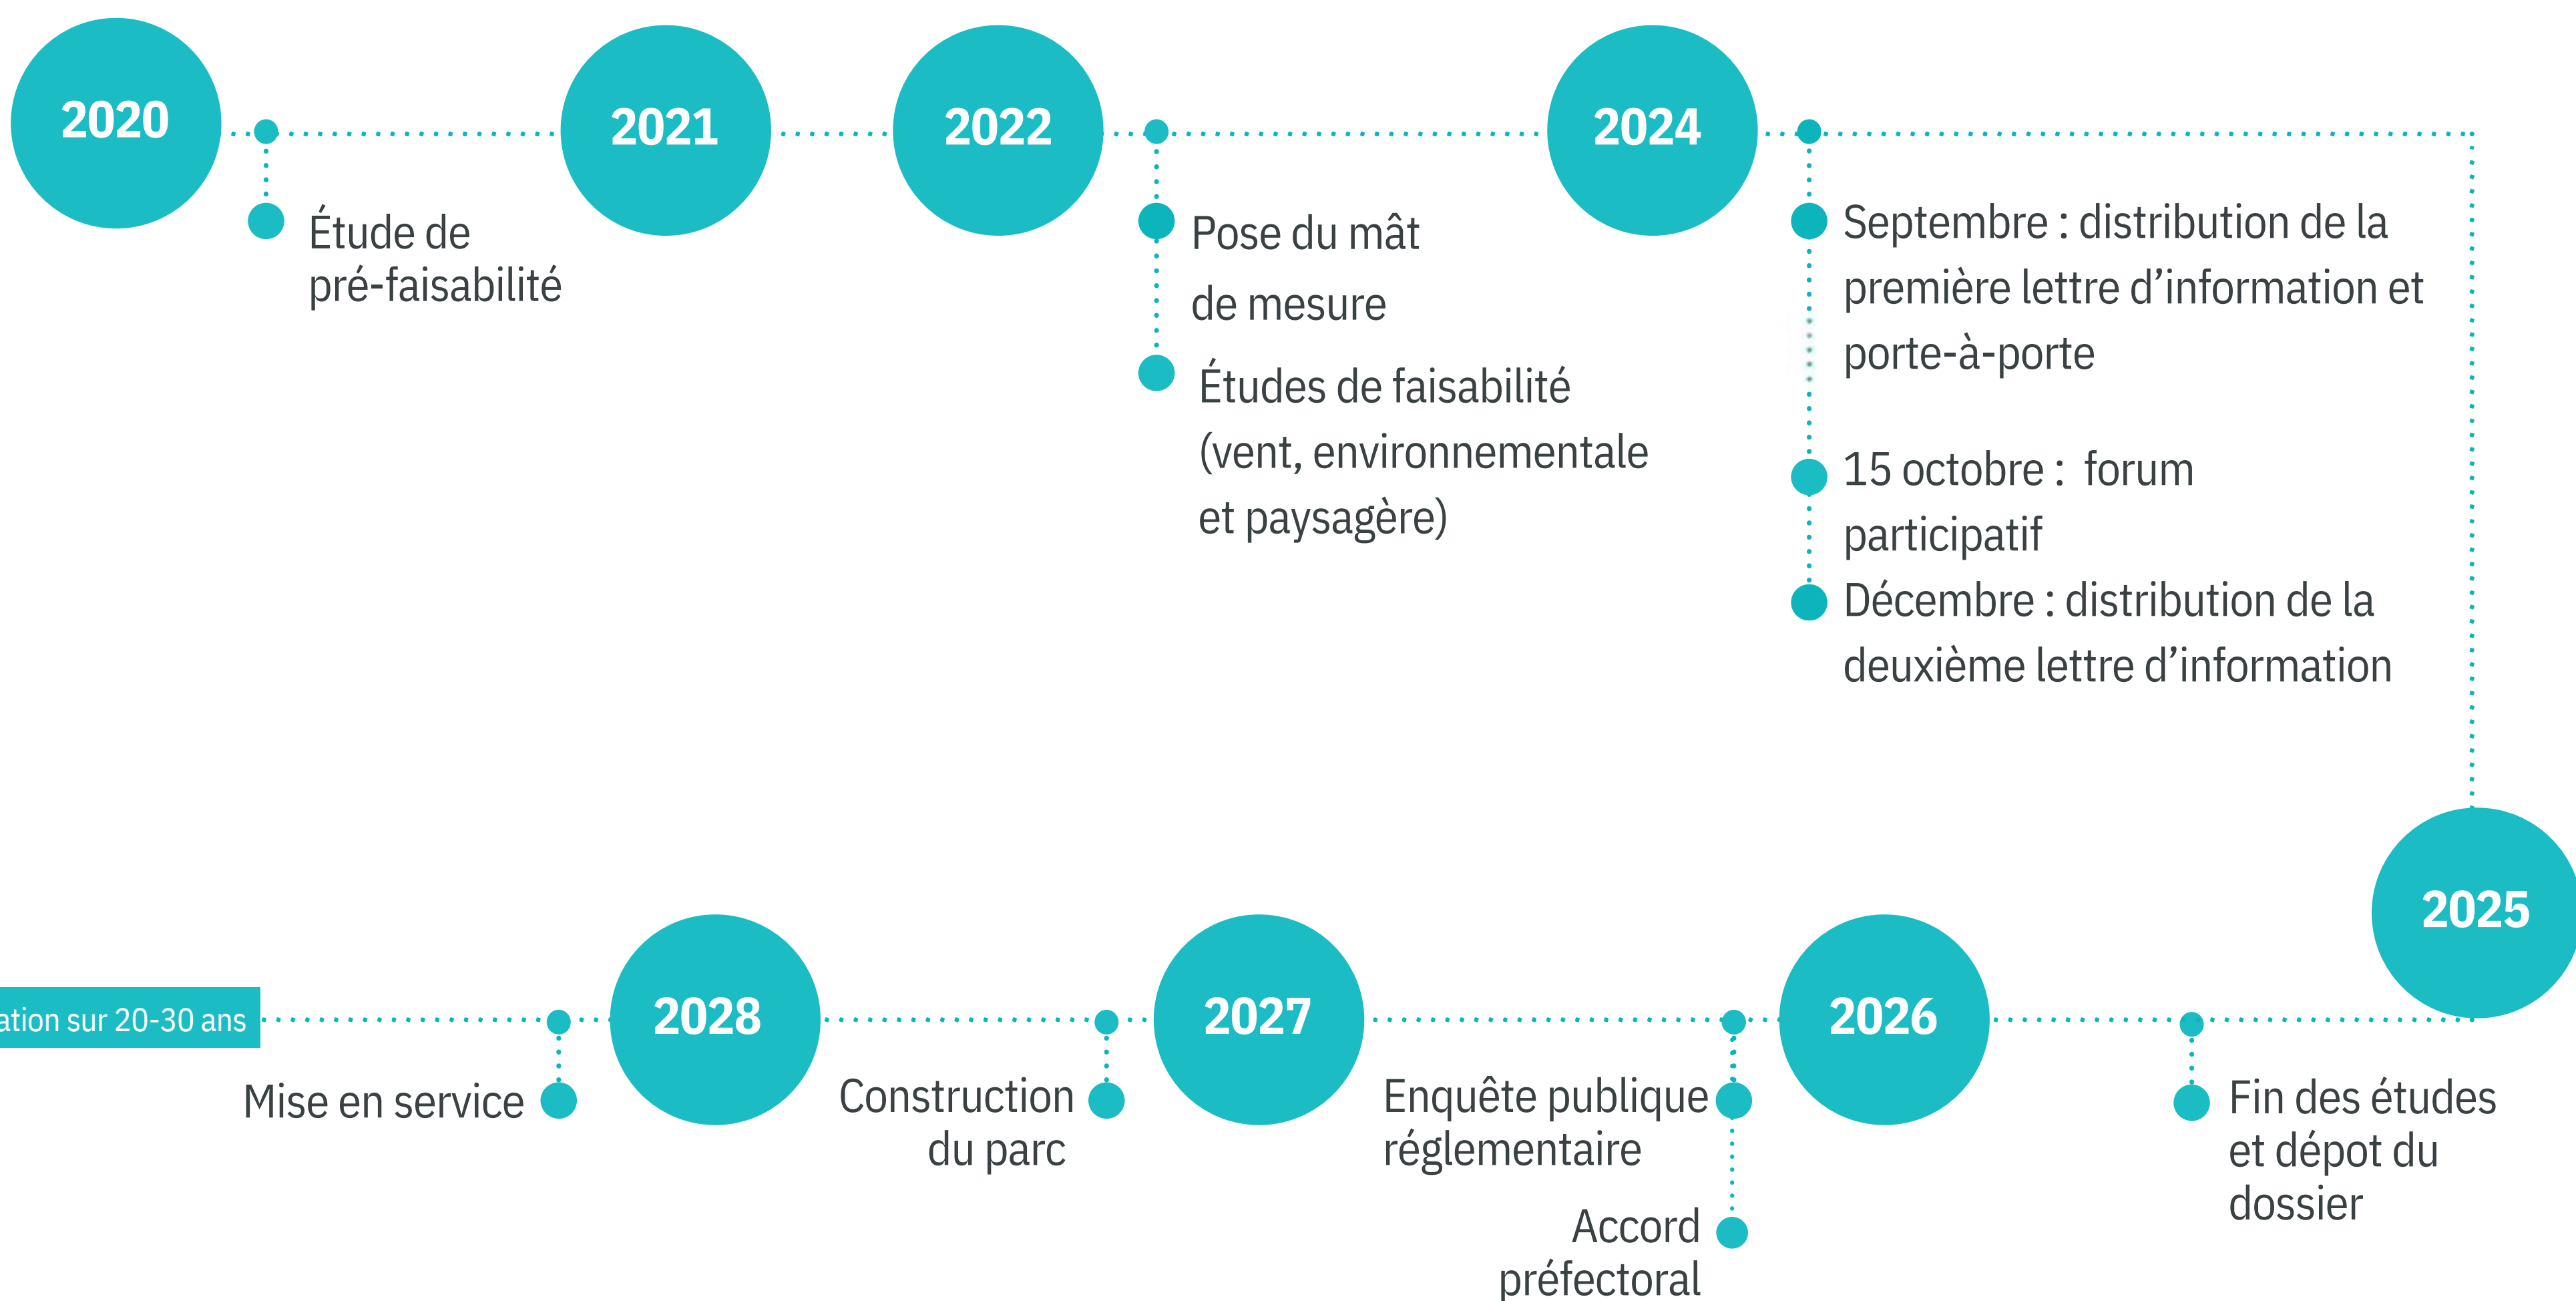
2020

Étude de pré-faisabilité

2021

2022

Pose du mât de mesure

Études de faisabilité (vent, environnementale et paysagère)

2024

Septembre : distribution de la première lettre d'information et porte-à-porte

15 octobre : forum participatif

Décembre : distribution de la deuxième lettre d'information

2025

Fin des études et dépot du dossier

2026

Enquête publique réglementaire

Accord préfectoral

2027

Construction du parc

2028

Mise en service

ation sur 20-30 ans